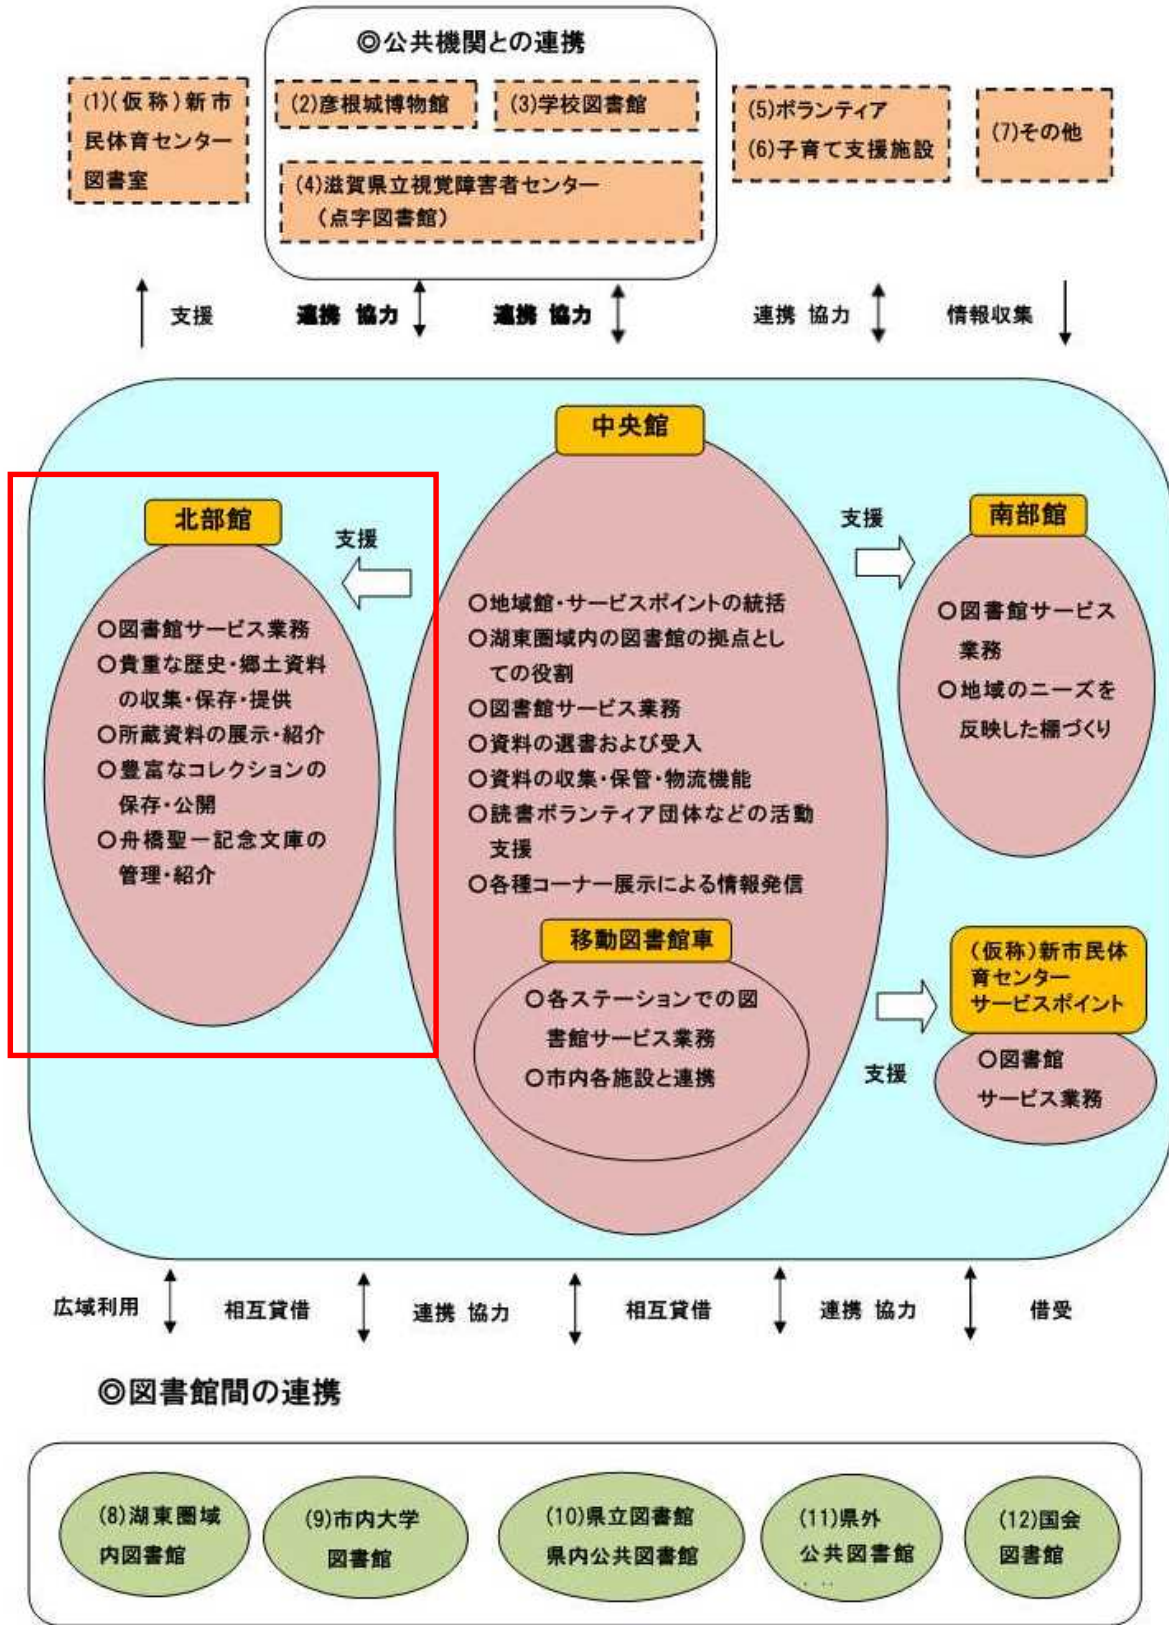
◎公共機関との連携

(1)(仮称)新市民体育センター図書室

(2)彦根城博物館

(3)学校図書館

(4)滋賀県立視覚障害者センター（点字図書館）

(5)ボランティア
(6)子育て支援施設

(7)その他

支援　連携 協力　連携 協力　連携 協力　情報収集

中央館

○地域館・サービスポイントの統括
○湖東圏域内の図書館の拠点としての役割
○図書館サービス業務
○資料の選書および受入
○資料の収集・保管・物流機能
○読書ボランティア団体などの活動支援
○各種コーナー展示による情報発信

移動図書館車

○各ステーションでの図書館サービス業務
○市内各施設と連携

北部館

支援

○図書館サービス業務
○貴重な歴史・郷土資料の収集・保存・提供
○所蔵資料の展示・紹介
○豊富なコレクションの保存・公開
○舟橋聖一記念文庫の管理・紹介

支援

南部館

○図書館サービス業務
○地域のニーズを反映した棚づくり

(仮称)新市民体育センターサービスポイント

支援

○図書館サービス業務

広域利用　相互貸借　連携 協力　相互貸借　連携 協力　借受

◎図書館間の連携

(8)湖東圏域内図書館

(9)市内大学図書館

(10)県立図書館 県内公共図書館

(11)県外公共図書館

(12)国会図書館